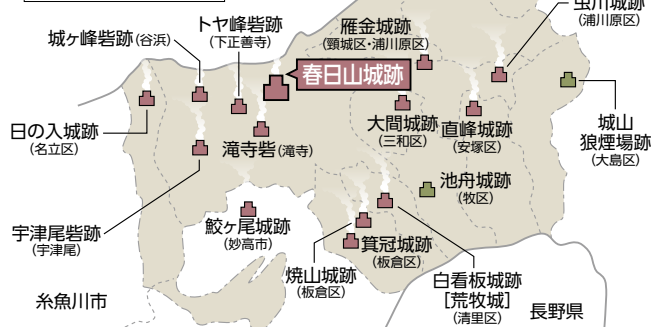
城ヶ峰砦跡（谷浜）

トヤ峰砦跡
（下正善寺）

雁金城跡
（頸城区・浦川原区）

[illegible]川城跡
（浦川原区）

春日山城跡

日の入城跡
（名立区）

滝寺砦（滝寺）

大間城跡
（三和区）

直峰城跡
（安塚区）

城山
狼煙場跡
（大島区）

池舟城跡
（牧区）

宇津尾砦跡
（宇津尾）

鮫ヶ尾城跡
（妙高市）

箕冠城跡
（板倉区）

焼山城跡
（板倉区）

白看板城跡
［荒牧城］
（清里区）

糸魚川市

長野県